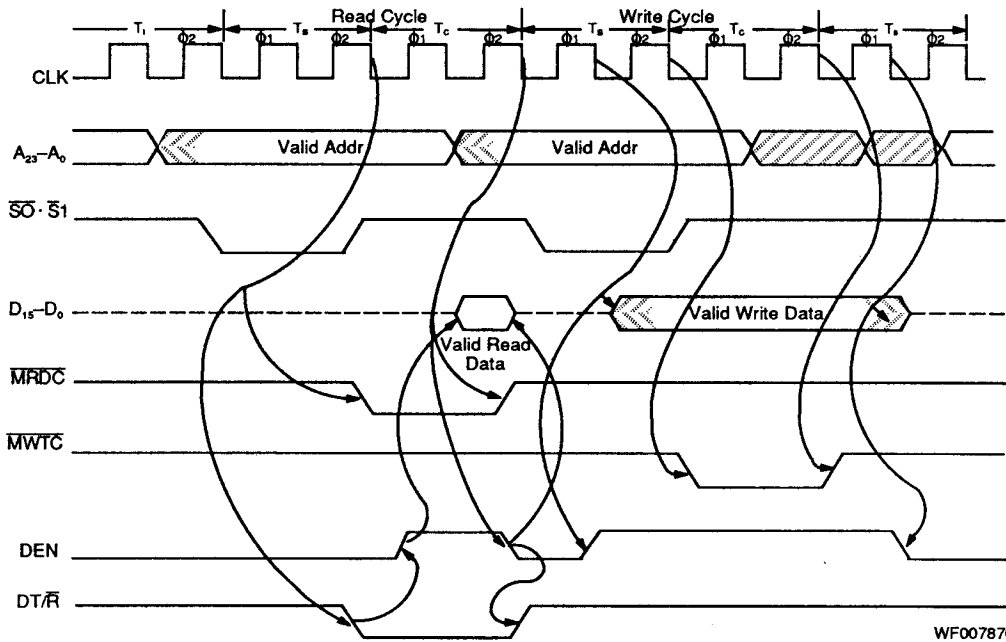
$T_1$ $\phi2$ $T_S$ $\phi1$ $\phi2$ Read Cycle $T_C$ $\phi1$ $\phi2$ $T_S$ $\phi1$ Write Cycle $\phi2$ $T_C$ $\phi1$ $\phi2$ $T_S$ $\phi1$ $\phi2$

CLK

$A_{23}$–$A_0$ Valid Addr Valid Addr

$\overline{SO} \cdot \overline{S}1$

$D_{15}$–$D_0$ Valid Write Data

Valid Read Data

$\overline{MRDC}$

$\overline{MWTC}$

DEN

DT/$\overline{R}$

WF00787